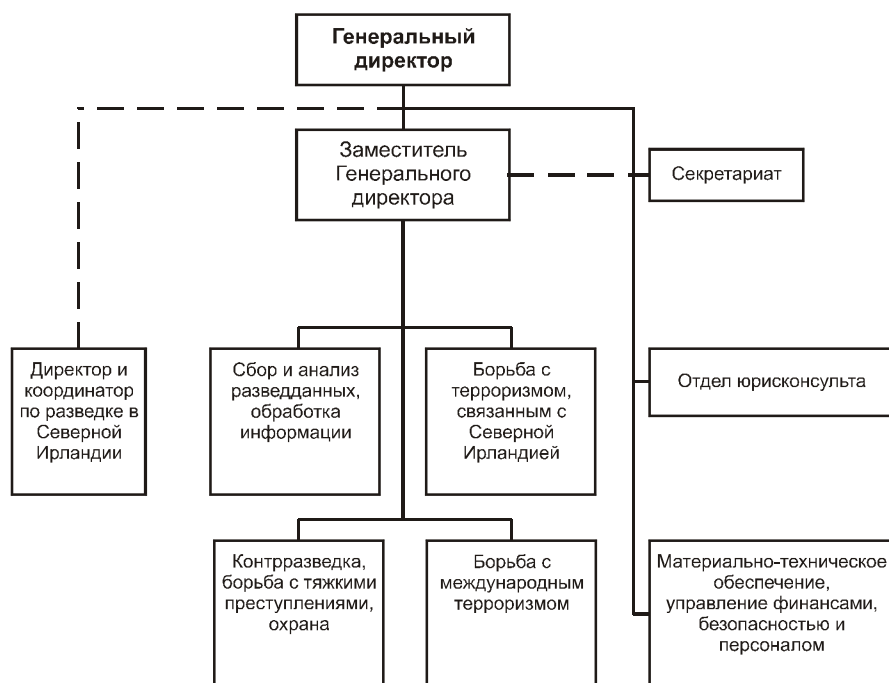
Генеральный директор

Заместитель Генерального директора

Секретариат

Директор и координатор по разведке в Северной Ирландии

Сбор и анализ разведданных, обработка информации

Борьба с терроризмом, связанным с Северной Ирландией

Отдел юрисконсульта

Контрразведка, борьба с тяжкими преступлениями, охрана

Борьба с международным терроризмом

Материально-техническое обеспечение, управление финансами, безопасностью и персоналом